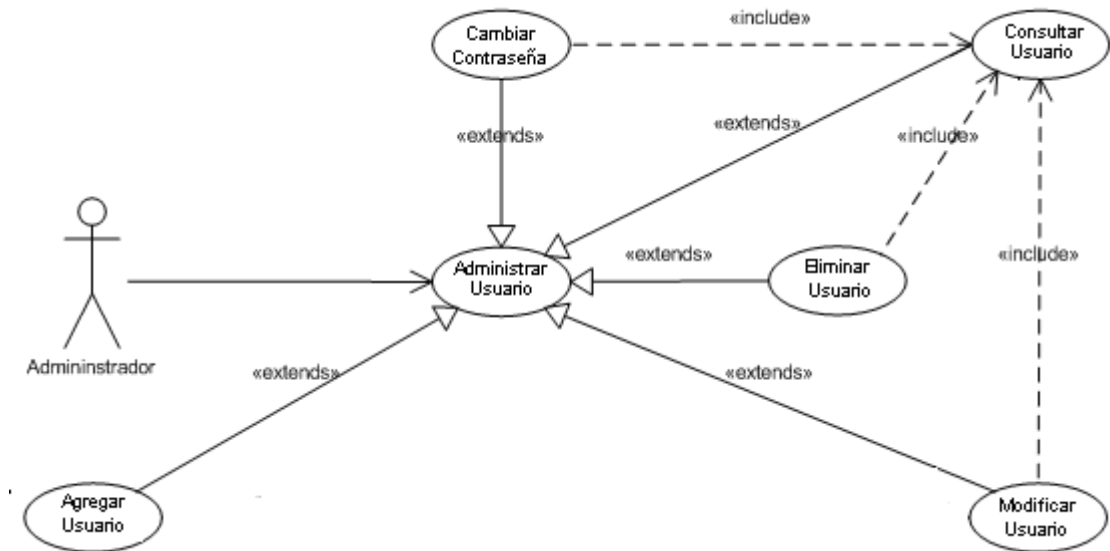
Cambiar Contraseña

«include»

Consultar Usuario

«extends»

«extends»

«include»

Admininstrador

Administrar Usuario

«extends»

Eliminar Usuario

«include»

«extends»

«extends»

Agregar Usuario

Modificar Usuario